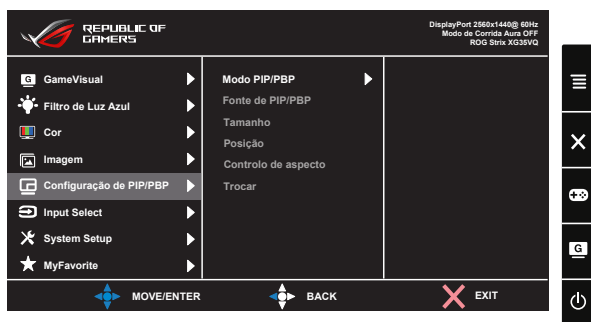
REPUBLIC OF GAMERS

DisplayPort 2560x1440@ 60Hz
Modo de Corrida Aura OFF
ROG Strix XG35VQ

GameVisual
Filtro de Luz Azul
Cor
Imagem
Configuração de PIP/PBP
Input Select
System Setup
MyFavorite

Modo PIP/PBP
Fonte de PIP/PBP
Tamanho
Posição
Controlo de aspecto
Trocar

MOVE/ENTER
BACK
EXIT